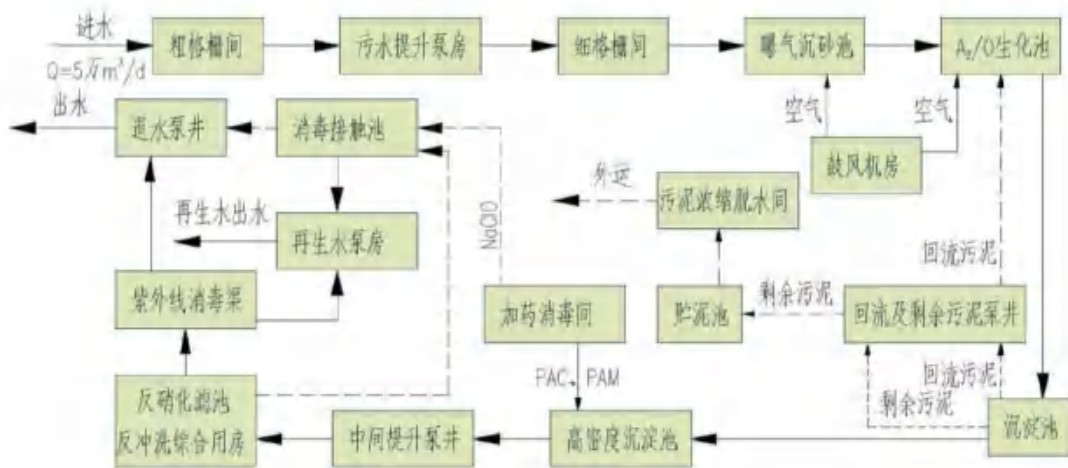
进水
Q=5万m³/d
粗格栅间
污水提升泵房
细格栅间
曝气沉砂池
$A_2/O$生化池
出水
退水泵井
消毒接触池
空气
空气
鼓风机房
外运
污泥浓缩脱水间
再生水出水
再生水泵房
NaClO
回流污泥
紫外线消毒渠
加药消毒间
贮泥池
剩余污泥
回流及剩余污泥泵井
回流污泥
PAC、PAM
剩余污泥
反硝化滤池
反冲洗综合用房
中间提升泵井
高密度沉淀池
沉淀池